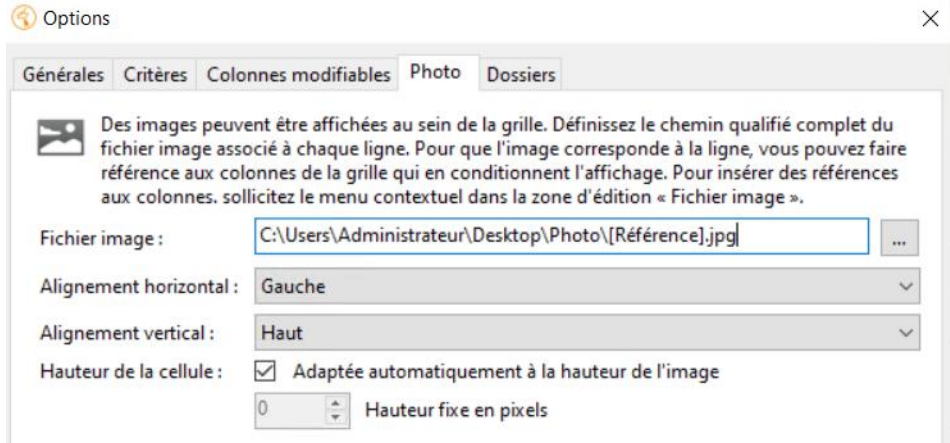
Options

×

Générales | Critères | Colonnes modifiables | Photo | Dossiers

Des images peuvent être affichées au sein de la grille. Définissez le chemin qualifié complet du fichier image associé à chaque ligne. Pour que l'image corresponde à la ligne, vous pouvez faire référence aux colonnes de la grille qui en conditionnent l'affichage. Pour insérer des références aux colonnes. sollicitez le menu contextuel dans la zone d'édition « Fichier image ».

Fichier image : C:\Users\Administrateur\Desktop\Photo\[Référence].jpg ...

Alignement horizontal : Gauche

Alignement vertical : Haut

Hauteur de la cellule : ☑ Adaptée automatiquement à la hauteur de l'image

0 Hauteur fixe en pixels